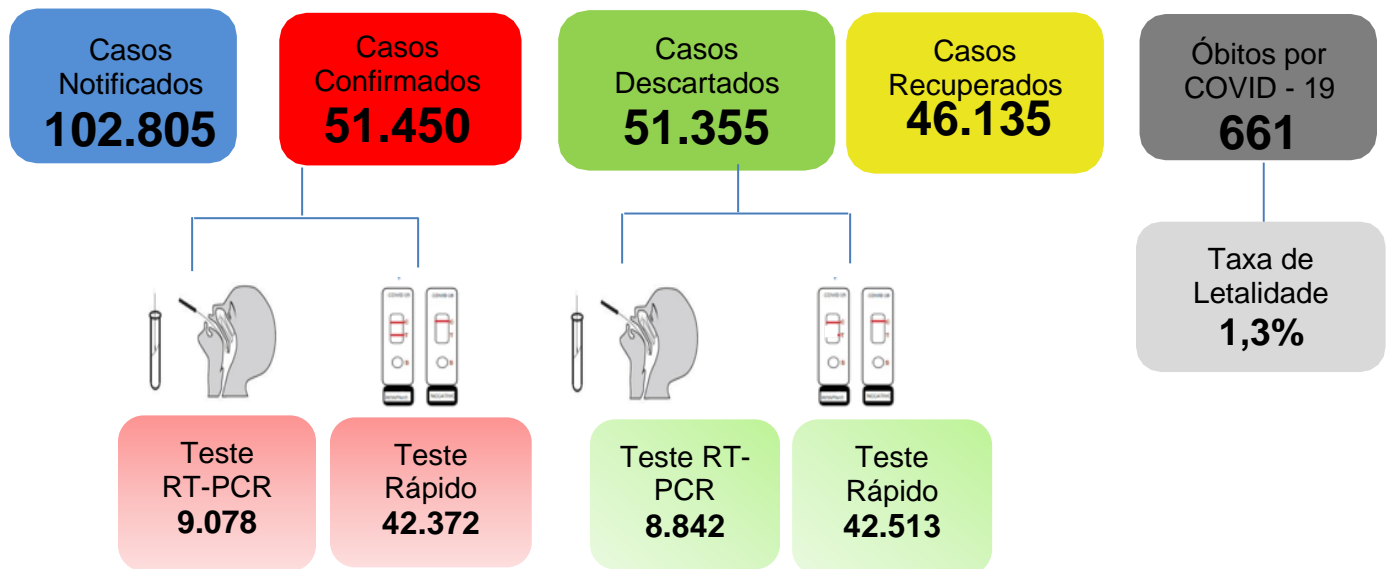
Casos Notificados
102.805

Casos Confirmados
51.450

Casos Descartados
51.355

Casos Recuperados
46.135

Óbitos por COVID - 19
661

Taxa de Letalidade
1,3%

Teste RT-PCR
9.078

Teste Rápido
42.372

Teste RT-PCR
8.842

Teste Rápido
42.513